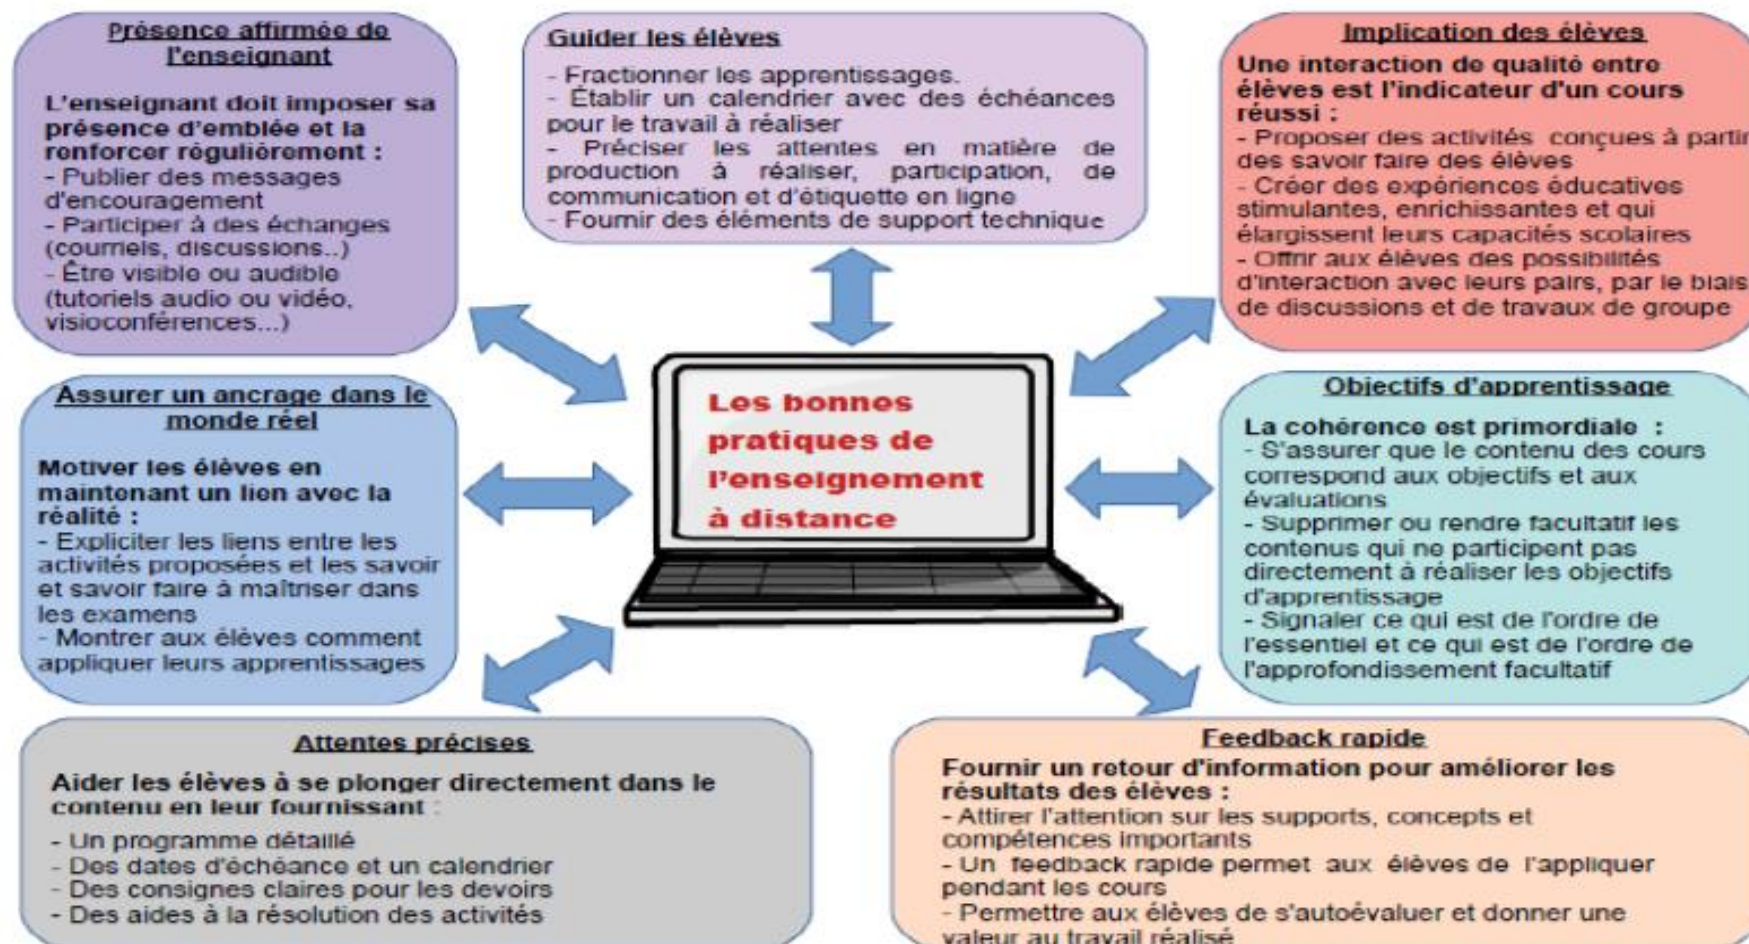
Présence affirmée de l'enseignant

L'enseignant doit imposer sa présence d'emblée et la renforcer régulièrement :
- Publier des messages d'encouragement
- Participer à des échanges (courriels, discussions..)
- Être visible ou audible (tutoriels audio ou vidéo, visioconférences...)

Guider les élèves

- Fractionner les apprentissages.
- Établir un calendrier avec des échéances pour le travail à réaliser
- Préciser les attentes en matière de production à réaliser, participation, de communication et d'étiquette en ligne
- Fournir des éléments de support technique

Implication des élèves

Une interaction de qualité entre élèves est l'indicateur d'un cours réussi :
- Proposer des activités conçues à partir des savoir faire des élèves
- Créer des expériences éducatives stimulantes, enrichissantes et qui élargissent leurs capacités scolaires
- Offrir aux élèves des possibilités d'interaction avec leurs pairs, par le biais de discussions et de travaux de groupe

Les bonnes pratiques de l'enseignement à distance

Assurer un ancrage dans le monde réel

Motiver les élèves en maintenant un lien avec la réalité :
- Expliciter les liens entre les activités proposées et les savoir et savoir faire à maîtriser dans les examens
- Montrer aux élèves comment appliquer leurs apprentissages

Objectifs d'apprentissage

La cohérence est primordiale :
- S'assurer que le contenu des cours correspond aux objectifs et aux évaluations
- Supprimer ou rendre facultatif les contenus qui ne participent pas directement à réaliser les objectifs d'apprentissage
- Signaler ce qui est de l'ordre de l'essentiel et ce qui est de l'ordre de l'approfondissement facultatif

Attentes précises

Aider les élèves à se plonger directement dans le contenu en leur fournissant :
- Un programme détaillé
- Des dates d'échéance et un calendrier
- Des consignes claires pour les devoirs
- Des aides à la résolution des activités

Feedback rapide

Fournir un retour d'information pour améliorer les résultats des élèves :
- Attirer l'attention sur les supports, concepts et compétences importants
- Un feedback rapide permet aux élèves de l'appliquer pendant les cours
- Permettre aux élèves de s'autoévaluer et donner une valeur au travail réalisé